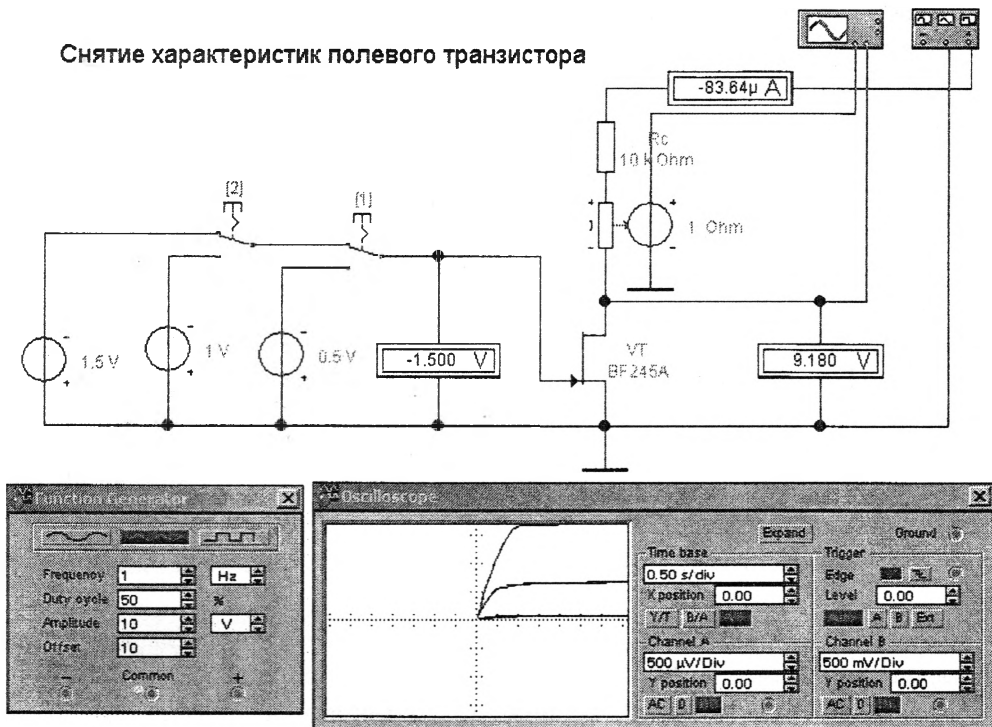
Снятие характеристик полевого транзистора

-83.64µ A

Rc
10 k Ohm

1 Ohm

[2]

[1]

1.5 V

1 V

0.5 V

-1.500 V

VT
BF245A

9.180 V

Function Generator

Frequency 1 Hz
Duty cycle 50 %
Amplitude 10 V
Offset 10

Common
–
+

Oscilloscope

Expand
Ground

Time base
0.50 s/div
X position 0.00
Y/T B/A

Trigger
Edge
Level 0.00
A B Ext

Channel A
500 µV/Div
Y position 0.00
AC 0

Channel B
500 mV/Div
Y position 0.00
AC 0